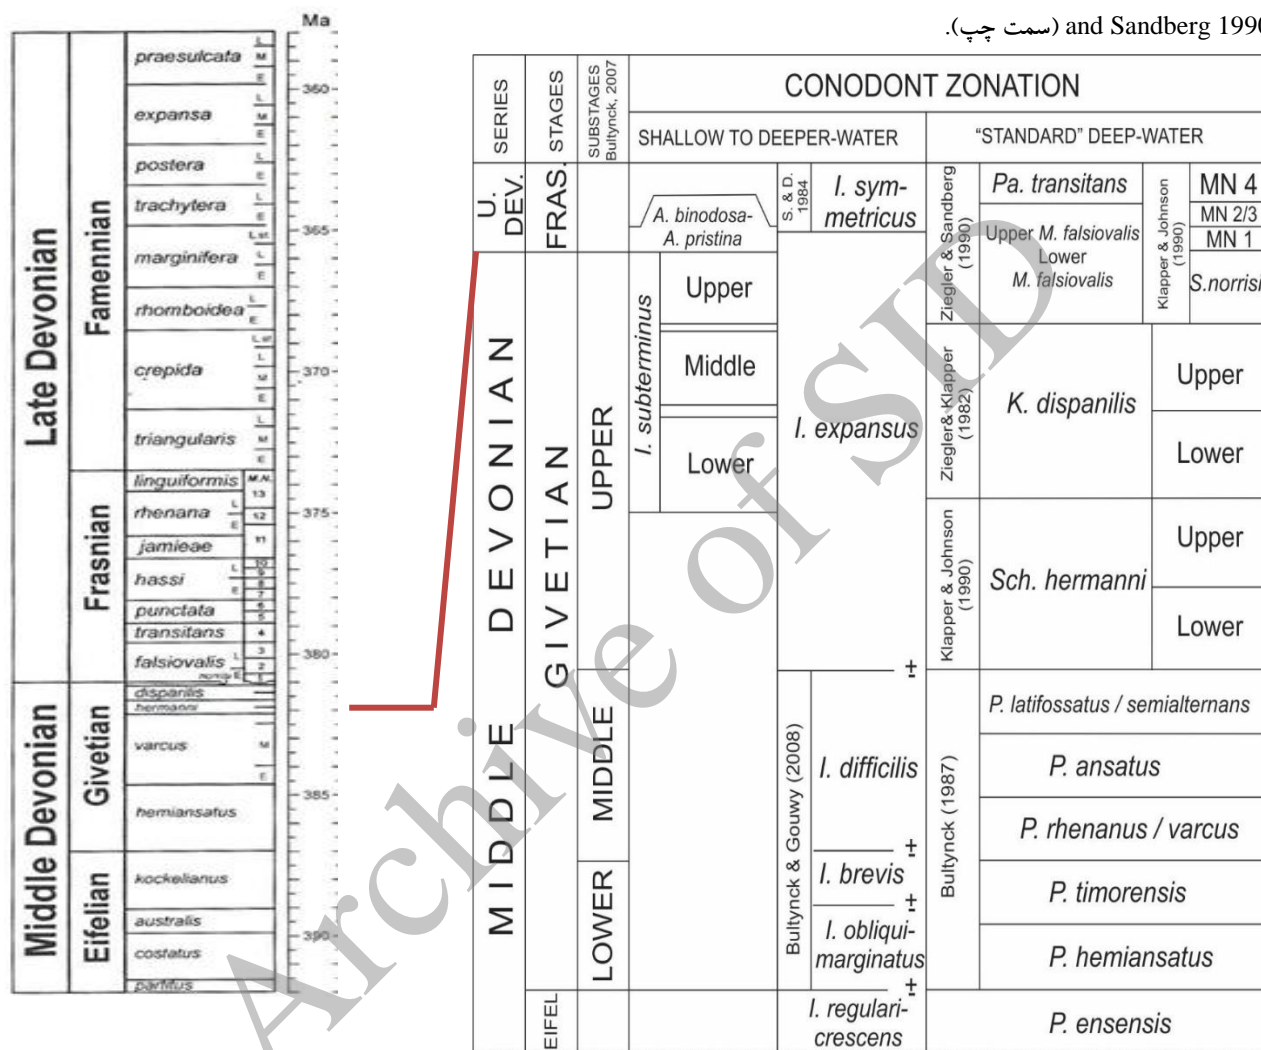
and Sandberg 1990 (سمت چپ).

Ma

Late Devonian

Famennian

praesulcata L M E
expansa L M E
postera L E
trachytera L E
marginifera L Lst. E
rhomboidea L E
crepida Lst L M E
triangularis L M E

Frasnian

linguiformis M.N. 13
rhenana L 12 E
jamieae 11
hassi L 10 9 8 7 E
punctata 6 5
transitans 4
falsiovalis L 3 2 norrisi E 1

Middle Devonian

Givetian

disparilis
hermanni
varcus M E
hemiansatus

Eifelian

kockelianus
australis
costatus
partitus

360
365
370
375
380
385
390

| SERIES | STAGES | SUBSTAGES Bultynck, 2007 | CONODONT ZONATION | | | | | |
|---|---|---|---|---|---|---|---|---|
| | | | SHALLOW TO DEEPER-WATER | | | "STANDARD" DEEP-WATER | | |
| U. DEV. | FRAS. | | A. binodosa- A. pristina | S. & D. 1984 | I. symmetricus | Ziegler & Sandberg (1990) | Pa. transitans | Klapper & Johnson (1990) MN 4, MN 2/3, MN 1 |
| | | | | | | | Upper M. falsiovalis Lower M. falsiovalis | S.norrisi |
| MIDDLE DEVONIAN | GIVETIAN | UPPER | I. subterminus Upper | | I. expansus | Ziegler & Klapper (1982) | K. dispanilis | Upper |
| | | | Middle | | | | | Lower |
| | | | Lower | | | Klapper & Johnson (1990) | Sch. hermanni | Upper |
| | | | | | | | | Lower |
| | | MIDDLE | | Bultynck & Gouwy (2008) | ± I. difficilis | Bultynck (1987) | P. latifossatus / semialternans | |
| | | | | | | | P. ansatus | |
| | | | | | ± I. brevis | | P. rhenanus / varcus | |
| | | LOWER | | | ± I. obliquimarginatus | | P. timorensis | |
| | | | | | | | P. hemiansatus | |
| | EIFEL | | | | ± I. regularicrescens | | P. ensensis | |

Archive of SID